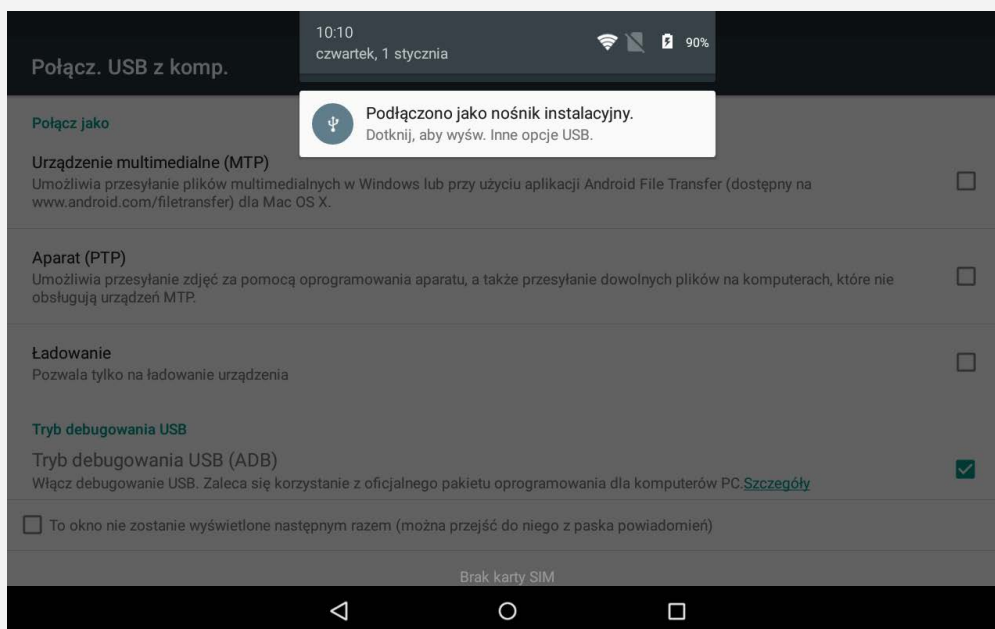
10:10
czwartek, 1 stycznia
90%

Połącz. USB z komp.

Podłączono jako nośnik instalacyjny.
Dotknij, aby wyśw. Inne opcje USB.

Połącz jako

Urządzenie multimedialne (MTP)
Umożliwia przesyłanie plików multimedialnych w Windows lub przy użyciu aplikacji Android File Transfer (dostępny na www.android.com/filetransfer) dla Mac OS X.

Aparat (PTP)
Umożliwia przesyłanie zdjęć za pomocą oprogramowania aparatu, a także przesyłanie dowolnych plików na komputerach, które nie obsługują urządzeń MTP.

Ładowanie
Pozwala tylko na ładowanie urządzenia

Tryb debugowania USB

Tryb debugowania USB (ADB)
Włącz debugowanie USB. Zaleca się korzystanie z oficjalnego pakietu oprogramowania dla komputerów PC.Szczegóły

To okno nie zostanie wyświetlone następnym razem (można przejść do niego z paska powiadomień)

Brak karty SIM